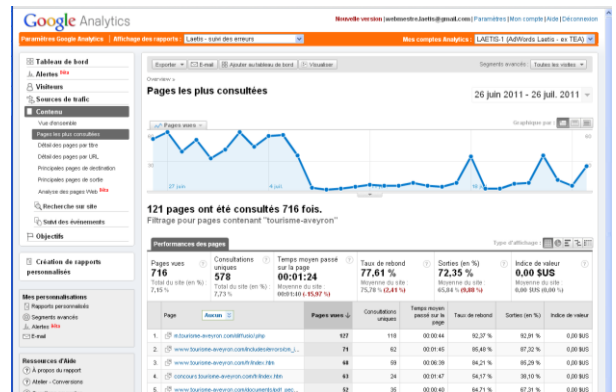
Google Analytics

Nouvelle version | webmestre.laetis@gmail.com | Paramètres | Mon compte | Aide | Déconnexion

Paramètres Google Analytics | Affichage des rapports : Laetis - suivi des erreurs

Mes comptes Analytics : LAETIS-1 (AdWords Laetis - ex TEA)

Tableau de bord
Alertes Bêta
Visiteurs
Sources de trafic
Contenu
Vue d'ensemble
Pages les plus consultées
Détail des pages par titre
Détail des pages par URL
Principales pages de destination
Principales pages de sortie
Analyse des pages Web Bêta
Recherche sur site
Suivi des événements
Objectifs

Création de rapports personnalisés

Mes personnalisations
Rapports personnalisés
Segments avancés
Alertes Bêta
E-mail

Ressources d'Aide
À propos du rapport
Atelier - Conversions

Exporter | E-mail | Ajouter au tableau de bord | Visualiser

Segments avancés : Toutes les visites

Overview »

Pages les plus consultées

26 juin 2011 - 26 juil. 2011

Pages vues

Graphiques par :

27 juin
4 juil.
11 juil.
18 juil.
25 juil.

121 pages ont été consultés 716 fois.
Filtrage pour pages contenant "tourisme-aveyron"

Performances des pages

Type d'affichage :

| Pages vues | Consultations uniques | Temps moyen passé sur la page | Taux de rebond | Sorties (en %) | Indice de valeur |
|---|---|---|---|---|---|
| 716 | 578 | 00:01:24 | 77,61 % | 72,35 % | 0,00 $US |
| Total du site (en %) : 7,15 % | Total du site (en %) : 7,73 % | Moyenne du site : 00:01:10 (15,97 %) | Moyenne du site : 75,78 % (2,41 %) | Moyenne du site : 65,84 % (9,88 %) | Moyenne du site : 0,00 $US (0,00 %) |

| | Page | Pages vues | Consultations uniques | Temps moyen passé sur la page | Taux de rebond | Sorties (en %) | Indice de valeur |
|---|---|---|---|---|---|---|---|
| 1. | /tourisme-aveyron.com/diffusio/php | 127 | 118 | 00:00:44 | 92,37 % | 92,91 % | 0,00 $US |
| 2. | www.tourisme-aveyron.com/includes/version/e_j... | 74 | 62 | 00:01:45 | 86,48 % | 87,32 % | 0,00 $US |
| 3. | www.tourisme-aveyron.com/fr/index.htm | 68 | 59 | 00:06:39 | 64,21 % | 85,29 % | 0,00 $US |
| 4. | concours.tourisme-aveyron.com/fr/index.htm | 63 | 24 | 00:01:47 | 54,17 % | 38,10 % | 0,00 $US |
| 5. | www.tourisme-aveyron.com/documents/pdf_aeo... | 52 | 35 | 00:00:40 | 64,71 % | 67,31 % | 0,00 $US |